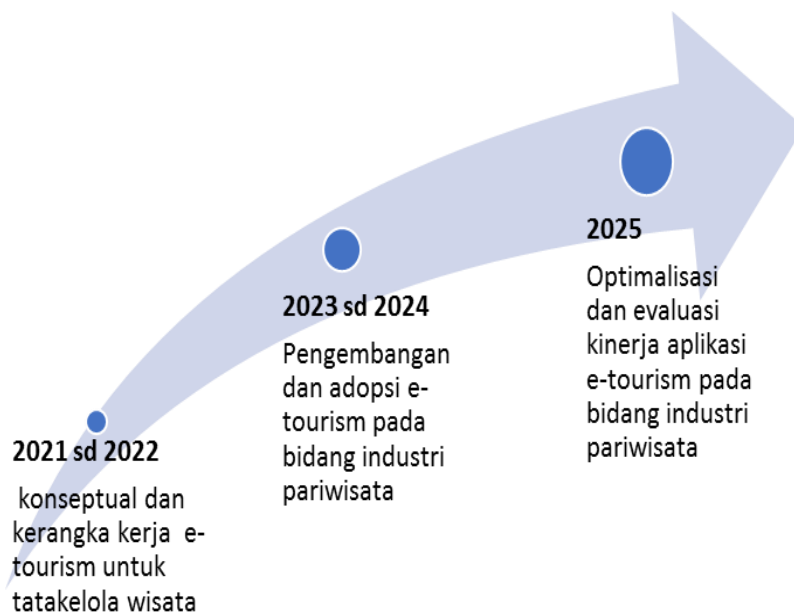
2021 sd 2022

konseptual dan kerangka kerja e-tourism untuk tatakelola wisata

2023 sd 2024

Pengembangan dan adopsi e-tourism pada bidang industri pariwisata

2025

Optimalisasi dan evaluasi kinerja aplikasi e-tourism pada bidang industri pariwisata